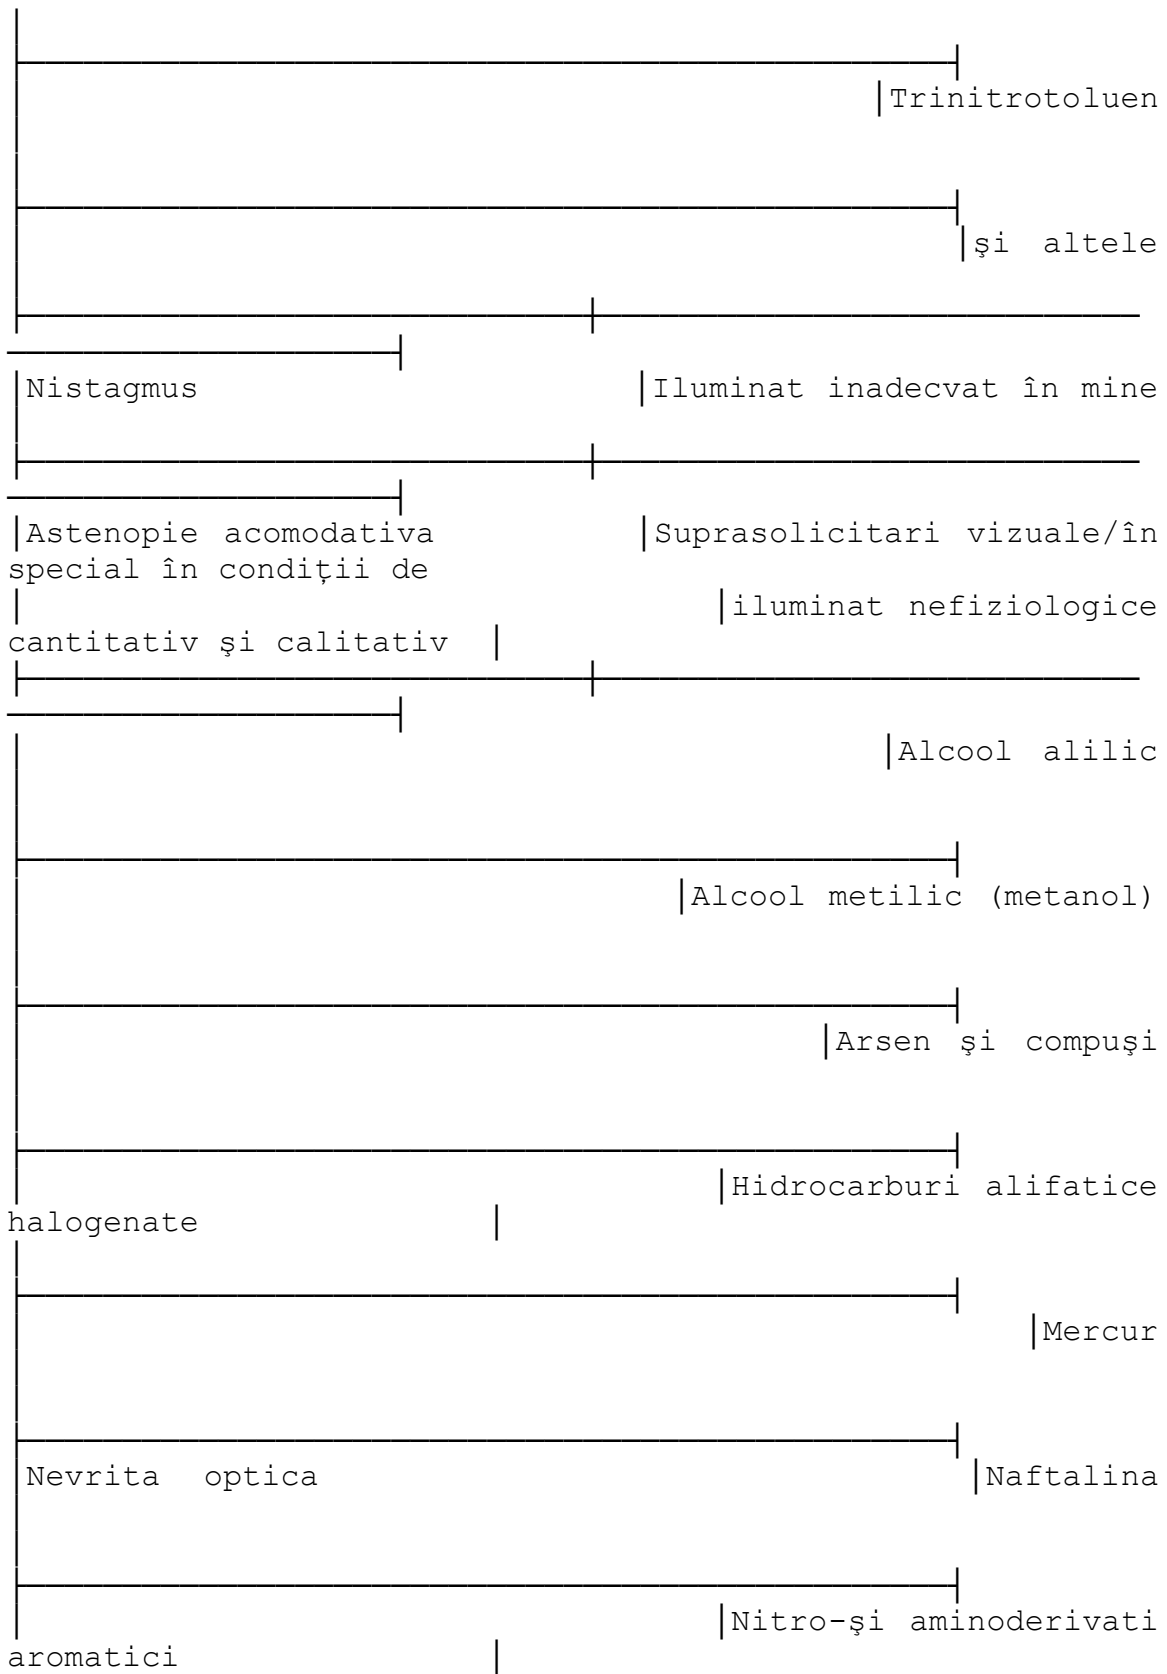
| | |
|---|---|
| | Trinitrotoluen |
| | şi altele |
| Nistagmus | Iluminat inadecvat în mine |
| Astenopie acomodativa | Suprasolicitari vizuale/în special în condiţii de iluminat nefiziologice cantitativ şi calitativ |
| | Alcool alilic |
| | Alcool metilic (metanol) |
| | Arsen şi compuşi |
| | Hidrocarburi alifatice halogenate |
| | Mercur |
| Nevrita optica | Naftalina |
| | Nitro-şi aminoderivati aromatici |